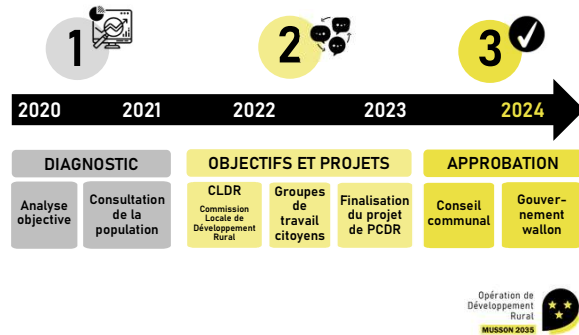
1

2

3

2020 2021 2022 2023 2024

DIAGNOSTIC

Analyse objective

Consultation de la population

OBJECTIFS ET PROJETS

CLDR
Commission Locale de Développement Rural

Groupes de travail citoyens

Finalisation du projet de PCDR

APPROBATION

Conseil communal

Gouvernement wallon

Opération de Développement Rural
MUSSON 2035